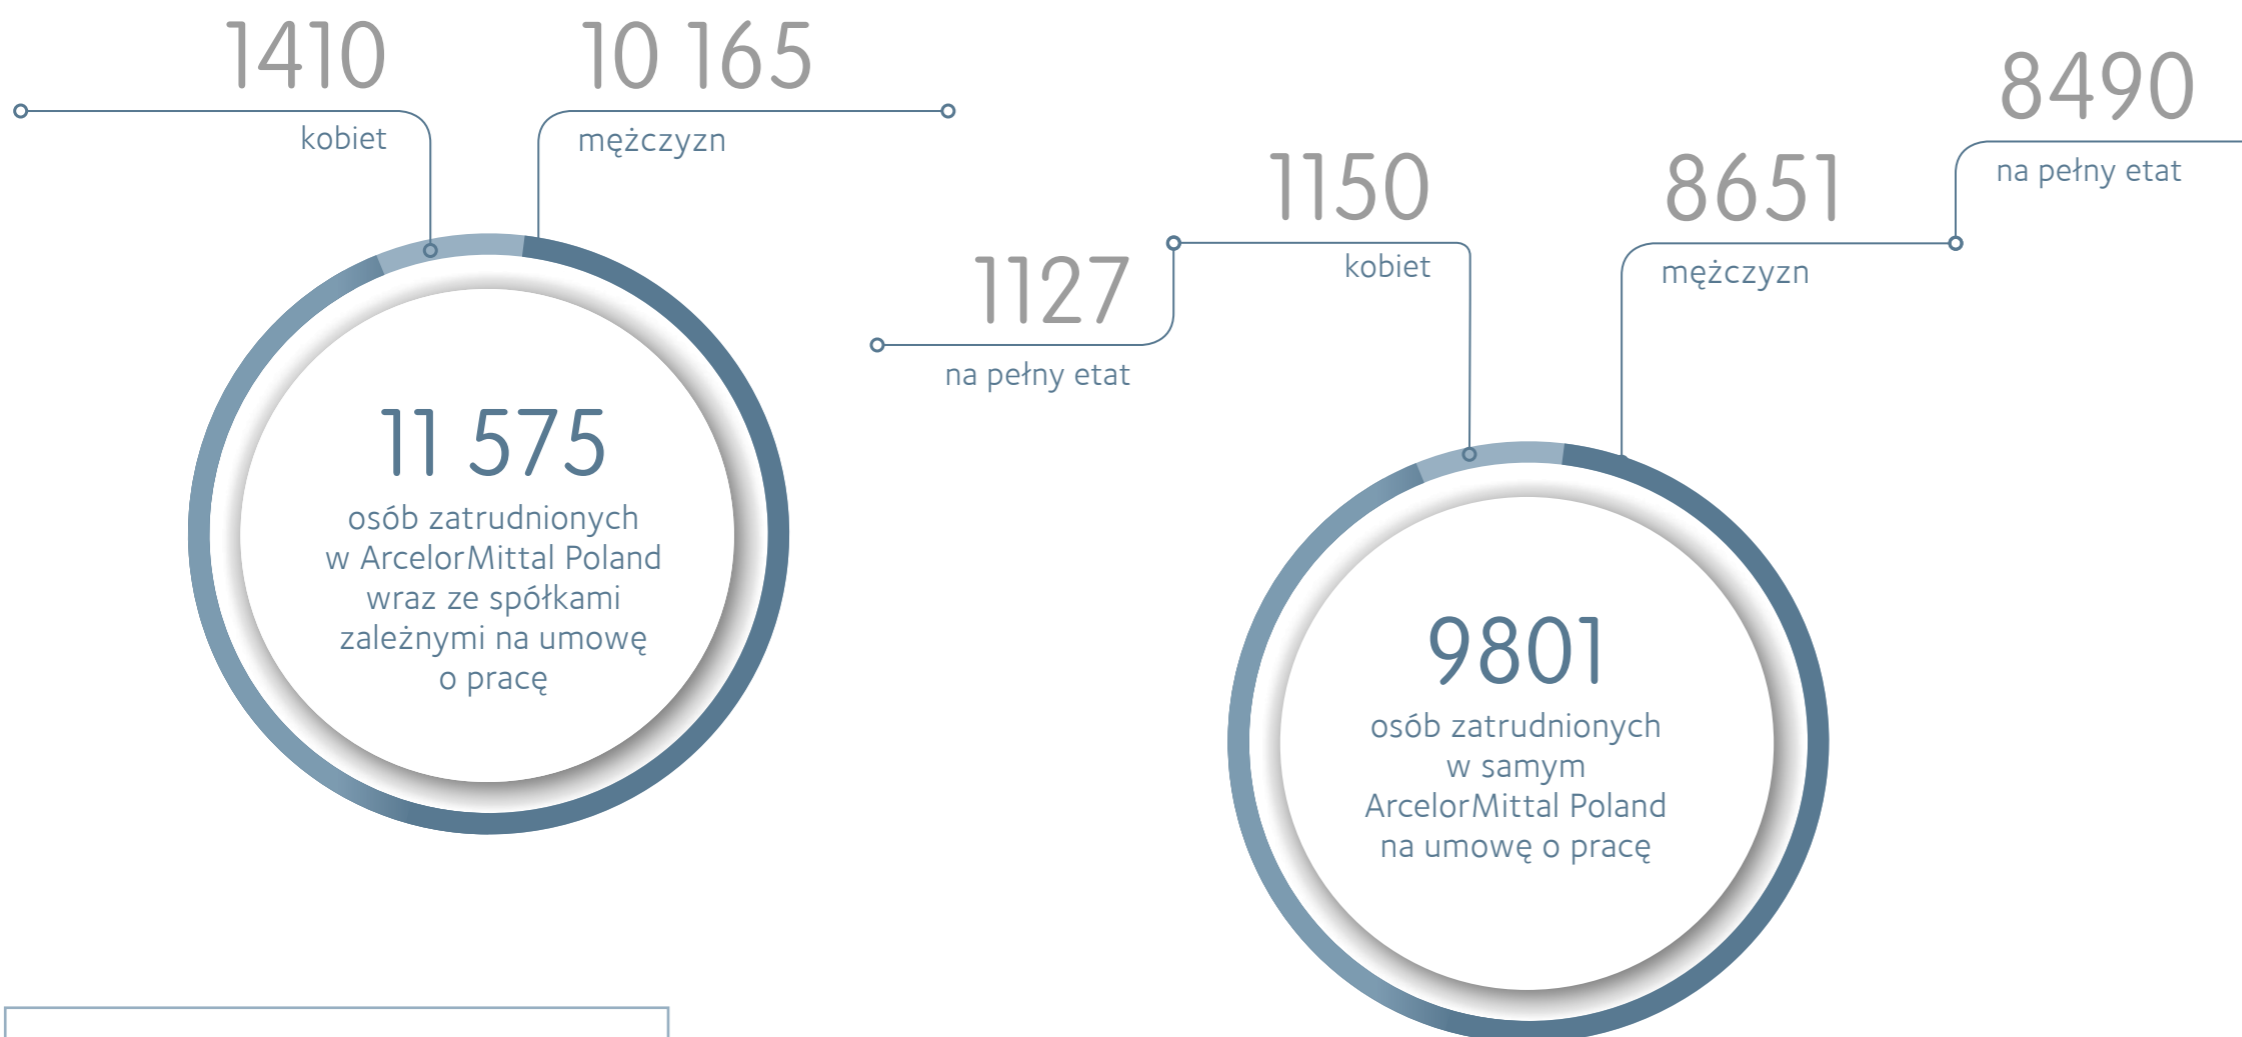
1410
kobiet

10 165
mężczyzn

11 575
osób zatrudnionych w ArcelorMittal Poland wraz ze spółkami zależnymi na umowę o pracę

8490
na pełny etat

1150
kobiet

8651
mężczyzn

1127
na pełny etat

9801
osób zatrudnionych w samym ArcelorMittal Poland na umowę o pracę